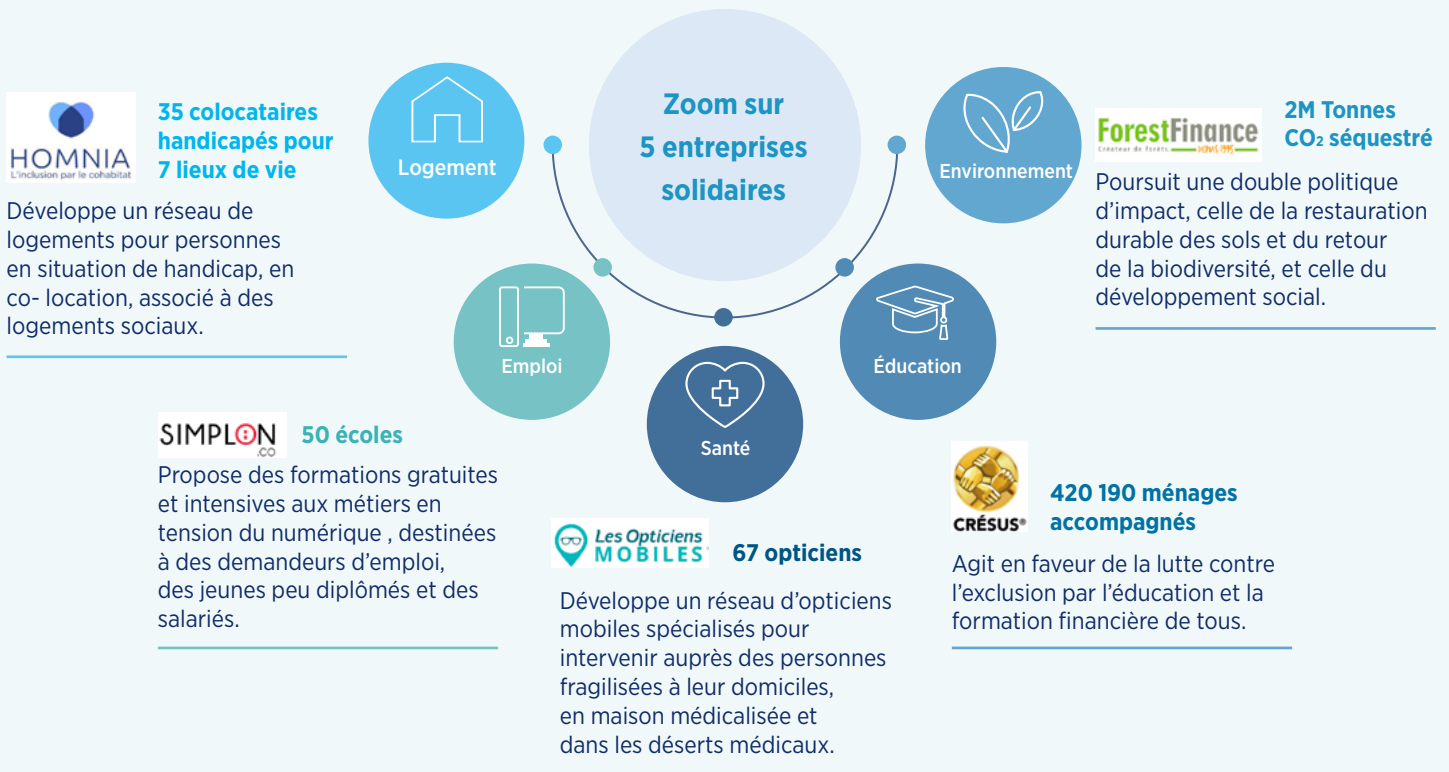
Zoom sur 5 entreprises solidaires

Logement

Environnement

Emploi

Santé

Éducation

HOMNIA
L'inclusion par le cohabitat

35 colocataires handicapés pour 7 lieux de vie

Développe un réseau de logements pour personnes en situation de handicap, en co- location, associé à des logements sociaux.

ForestFinance
Créateur de forêts depuis 1995

2M Tonnes $CO_2$ séquestré

Poursuit une double politique d'impact, celle de la restauration durable des sols et du retour de la biodiversité, et celle du développement social.

SIMPLON .co

50 écoles

Propose des formations gratuites et intensives aux métiers en tension du numérique , destinées à des demandeurs d'emploi, des jeunes peu diplômés et des salariés.

Les Opticiens MOBILES

67 opticiens

Développe un réseau d'opticiens mobiles spécialisés pour intervenir auprès des personnes fragilisées à leur domiciles, en maison médicalisée et dans les déserts médicaux.

CRÉSUS®

420 190 ménages accompagnés

Agit en faveur de la lutte contre l'exclusion par l'éducation et la formation financière de tous.